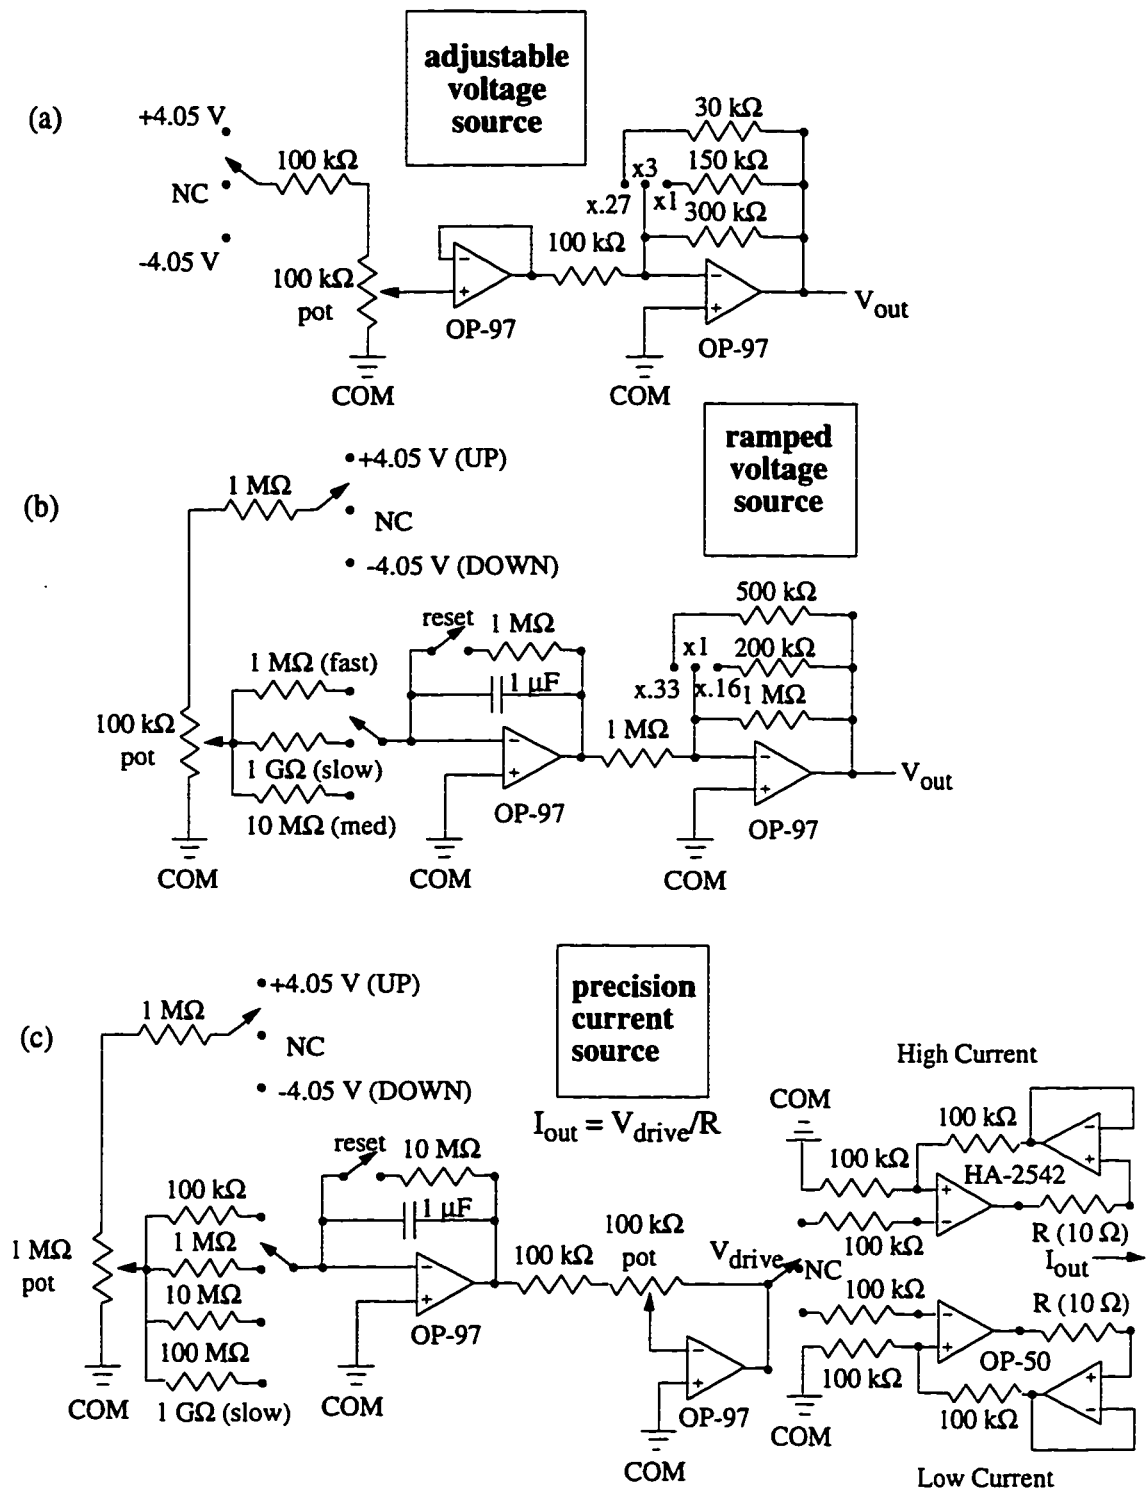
adjustable voltage source

(a)

+4.05 V

100 kΩ

NC

-4.05 V

100 kΩ pot

COM

OP-97

100 kΩ

30 kΩ

x3

150 kΩ

x.27

x1

300 kΩ

OP-97

COM

$V_{out}$

ramped voltage source

(b)

1 MΩ

+4.05 V (UP)

NC

-4.05 V (DOWN)

reset

1 MΩ

1 MΩ (fast)

1 μF

100 kΩ pot

1 GΩ (slow)

10 MΩ (med)

COM

OP-97

COM

1 MΩ

500 kΩ

x1

200 kΩ

x.33

x.16

1 MΩ

OP-97

COM

$V_{out}$

precision current source

(c)

1 MΩ

+4.05 V (UP)

NC

-4.05 V (DOWN)

$I_{out} = V_{drive}/R$

reset

10 MΩ

100 kΩ

1 μF

1 MΩ

1 MΩ pot

10 MΩ

100 MΩ

1 GΩ (slow)

COM

COM

OP-97

100 kΩ

100 kΩ pot

$V_{drive}$

NC

OP-97

COM

High Current

COM

100 kΩ

100 kΩ

HA-2542

R (10 Ω)

100 kΩ

$I_{out}$

100 kΩ

R (10 Ω)

OP-50

100 kΩ

COM

100 kΩ

Low Current